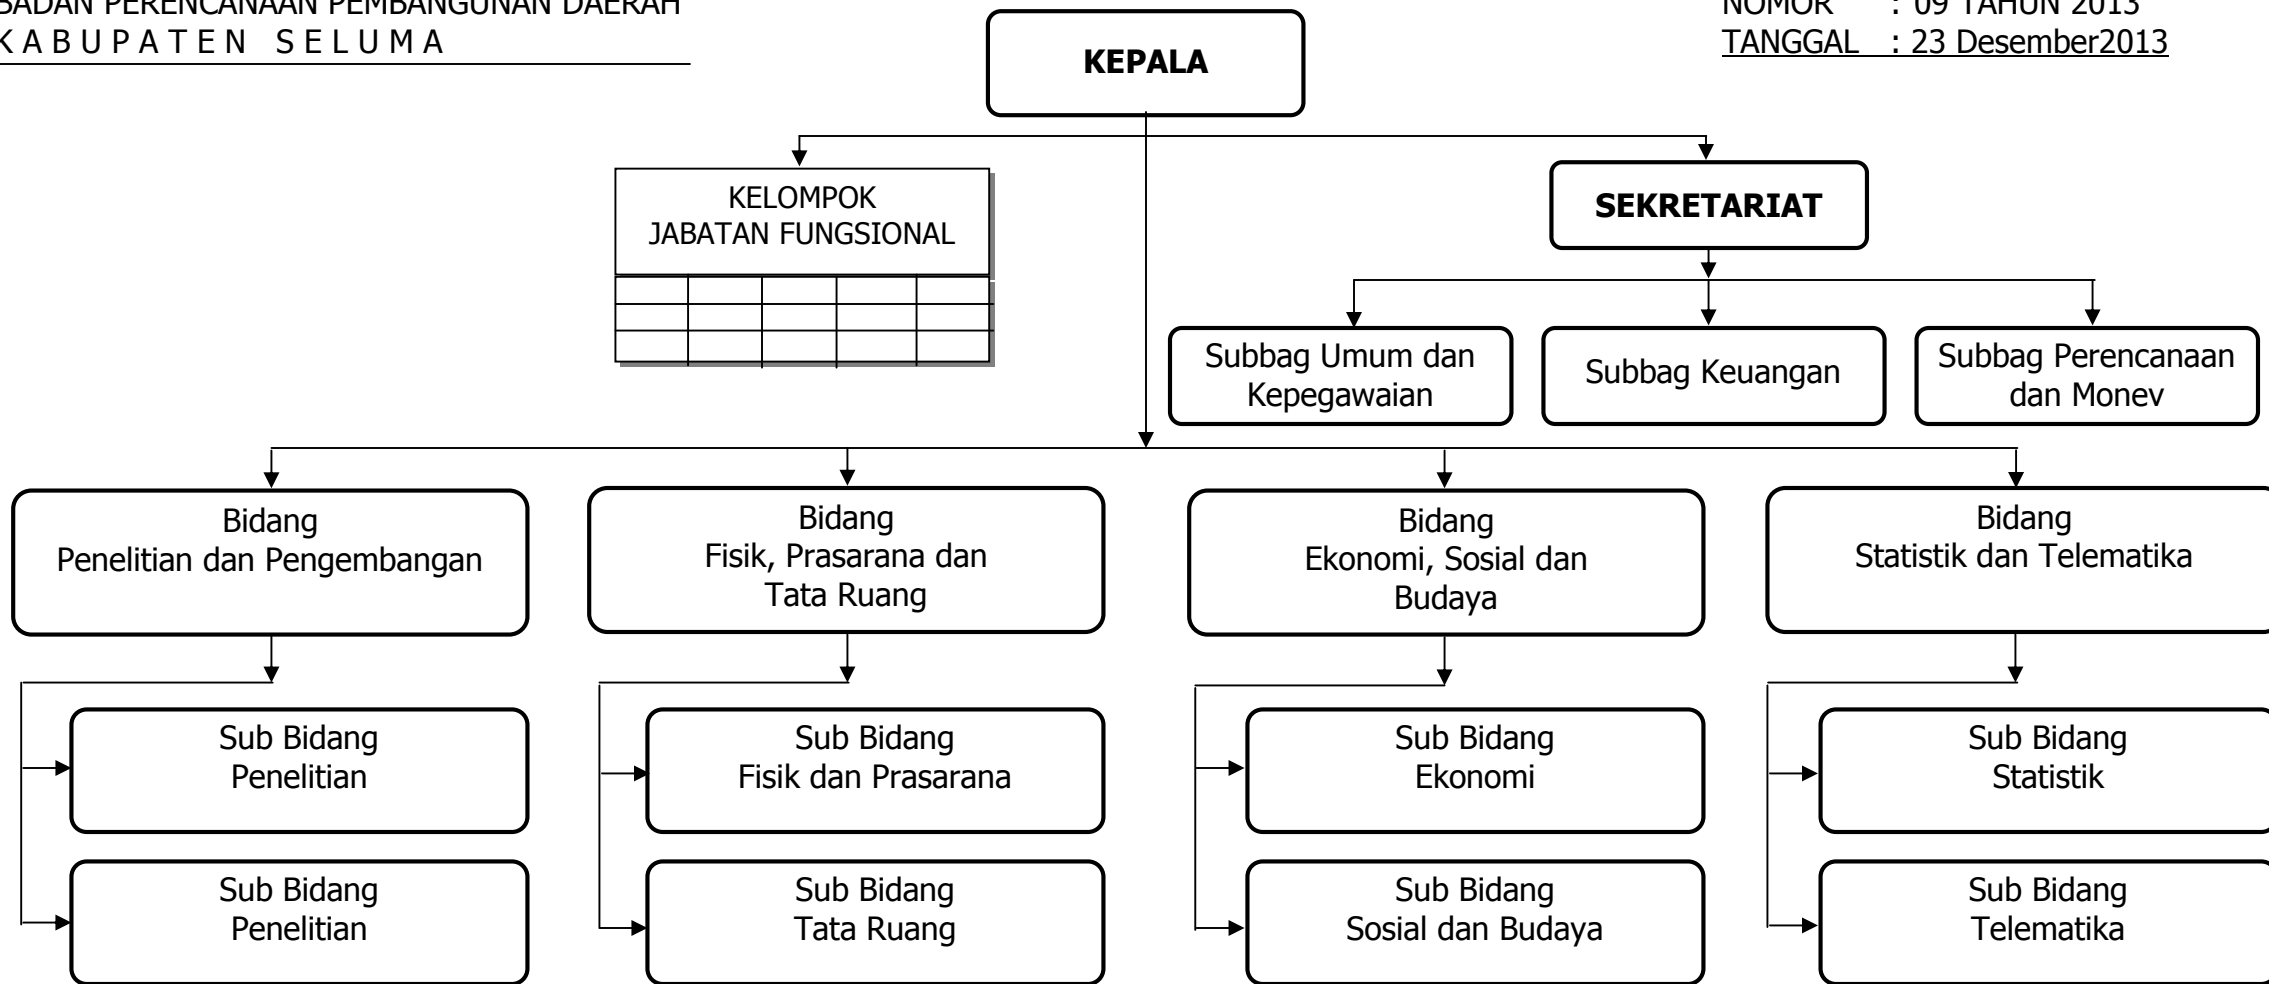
BADAN PERENCANAAN PEMBANGUNAN DAERAH
K A B U P A T E N S E L U M A

NOMOR : 09 TAHUN 2013
TANGGAL : 23 Desember2013

KEPALA

KELOMPOK JABATAN FUNGSIONAL

SEKRETARIAT

Subbag Umum dan Kepegawaian

Subbag Keuangan

Subbag Perencanaan dan Monev

Bidang Penelitian dan Pengembangan

Bidang Fisik, Prasarana dan Tata Ruang

Bidang Ekonomi, Sosial dan Budaya

Bidang Statistik dan Telematika

Sub Bidang Penelitian

Sub Bidang Penelitian

Sub Bidang Fisik dan Prasarana

Sub Bidang Tata Ruang

Sub Bidang Ekonomi

Sub Bidang Sosial dan Budaya

Sub Bidang Statistik

Sub Bidang Telematika